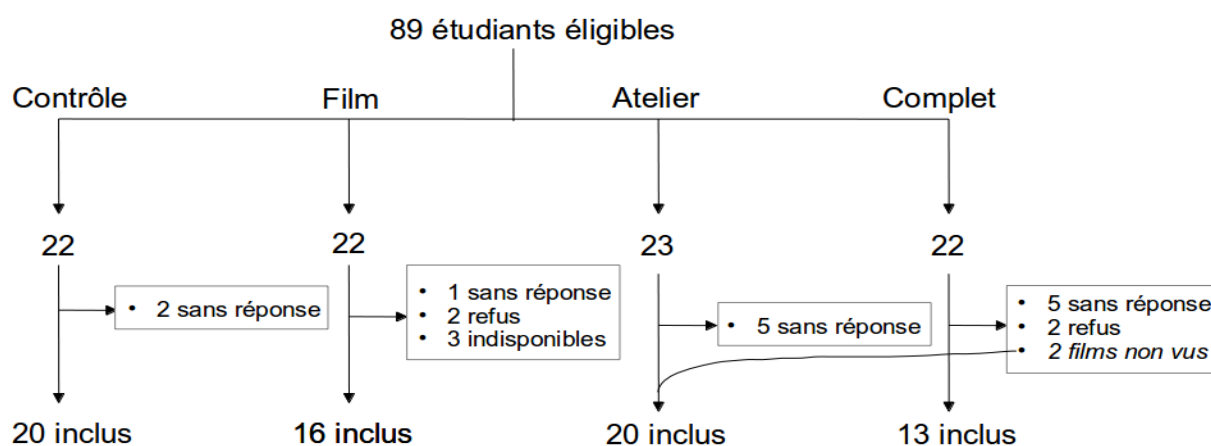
89 étudiants éligibles

Contrôle

22

• 2 sans réponse

20 inclus

Film

22

• 1 sans réponse
• 2 refus
• 3 indisponibles

16 inclus

Atelier

23

• 5 sans réponse

20 inclus

Complet

22

• 5 sans réponse
• 2 refus
• *2 films non vus*

13 inclus